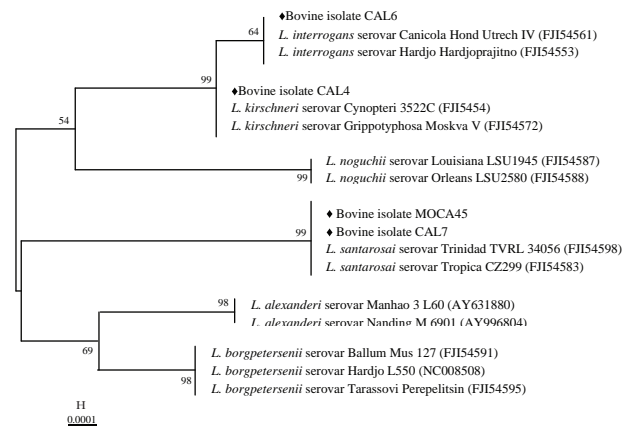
♦Bovine isolate CAL6

64

*L. interrogans* serovar Canicola Hond Utrech IV (FJI54561)

*L. interrogans* serovar Hardjo Hardjoprajitno (FJI54553)

99

♦Bovine isolate CAL4

*L. kirschneri* serovar Cynopteri 3522C (FJI5454)

54

*L. kirschneri* serovar Grippotyphosa Moskva V (FJI54572)

*L. noguchii* serovar Louisiana LSU1945 (FJI54587)

99

*L. noguchii* serovar Orleans LSU2580 (FJI54588)

♦ Bovine isolate MOCA45

99

♦ Bovine isolate CAL7

*L. santarosai* serovar Trinidad TVRL 34056 (FJI54598)

*L. santarosai* serovar Tropica CZ299 (FJI54583)

98

*L. alexanderi* serovar Manhao 3 L60 (AY631880)

*L. alexanderi* serovar Nanding M 6901 (AY996804)

69

*L. borgpetersenii* serovar Ballum Mus 127 (FJI54591)

98

*L. borgpetersenii* serovar Hardjo L550 (NC008508)

*L. borgpetersenii* serovar Tarassovi Perepelitsin (FJI54595)

H

0.0001